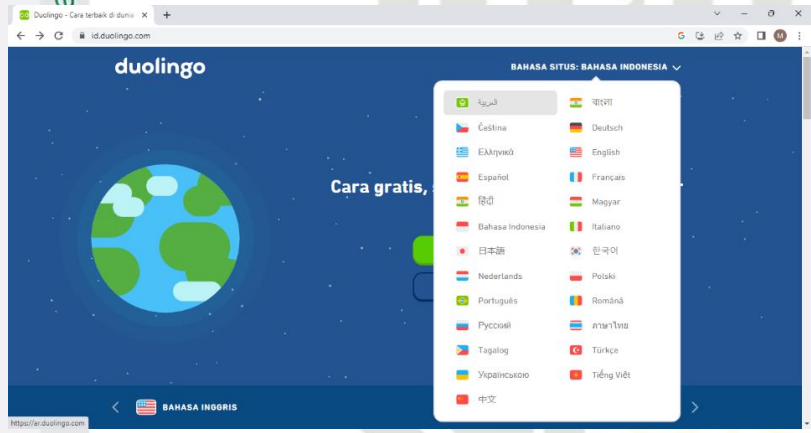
Duolingo - Cara terbaik di dunia

id.duolingo.com

duolingo

BAHASA SITUS: BAHASA INDONESIA

Cara gratis,

| العربية | বাংলা |
|---|---|
| Čeština | Deutsch |
| Ελληνικά | English |
| Español | Français |
| हिंदी | Magyar |
| Bahasa Indonesia | Italiano |
| 日本語 | 한국어 |
| Nederlands | Polski |
| Português | Română |
| Русский | ภาษาไทย |
| Tagalog | Türkçe |
| Українською | Tiếng Việt |
| 中文 | |

BAHASA INGGRIS

https://ar.duolingo.com